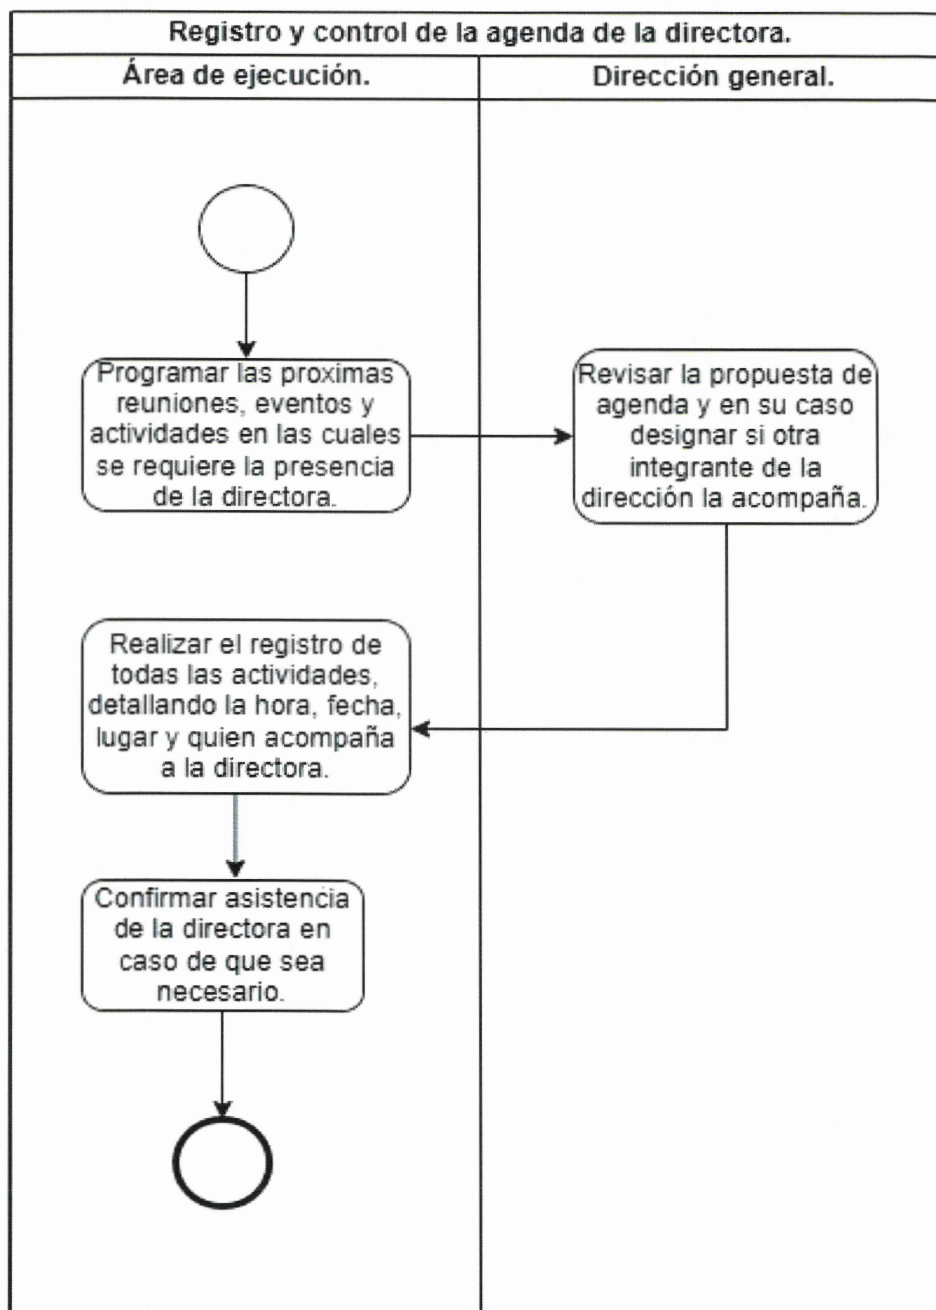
Registro y control de la agenda de la directora.

Área de ejecución.

Dirección general.

Programar las proximas reuniones, eventos y actividades en las cuales se requiere la presencia de la directora.

Revisar la propuesta de agenda y en su caso designar si otra integrante de la dirección la acompaña.

Realizar el registro de todas las actividades, detallando la hora, fecha, lugar y quien acompaña a la directora.

Confirmar asistencia de la directora en caso de que sea necesario.